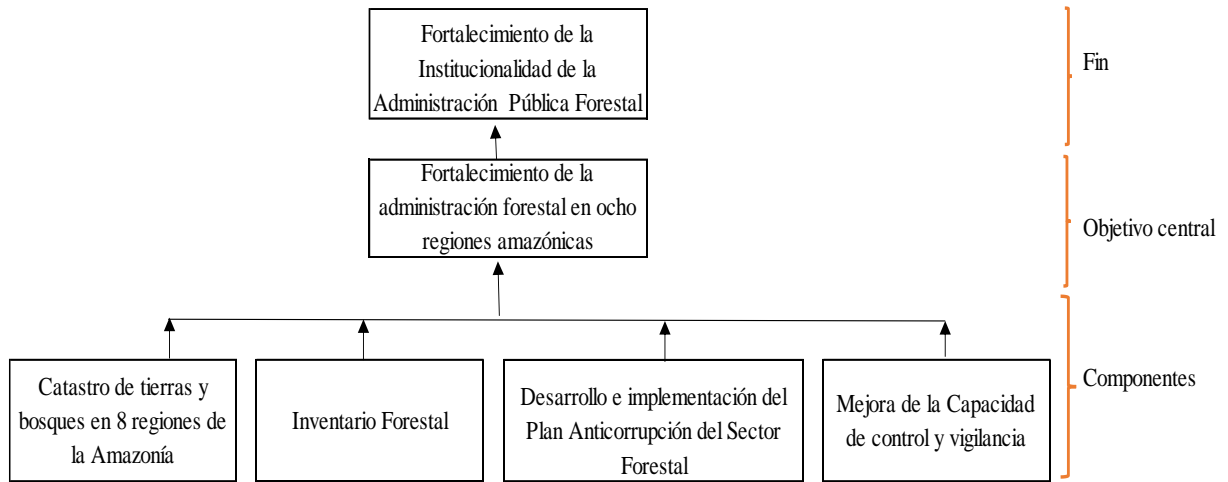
Fortalecimiento de la Institucionalidad de la Administración Pública Forestal

Fin

Fortalecimiento de la administración forestal en ocho regiones amazónicas

Objetivo central

Catastro de tierras y bosques en 8 regiones de la Amazonía

Inventario Forestal

Desarrollo e implementación del Plan Anticorrupción del Sector Forestal

Mejora de la Capacidad de control y vigilancia

Componentes